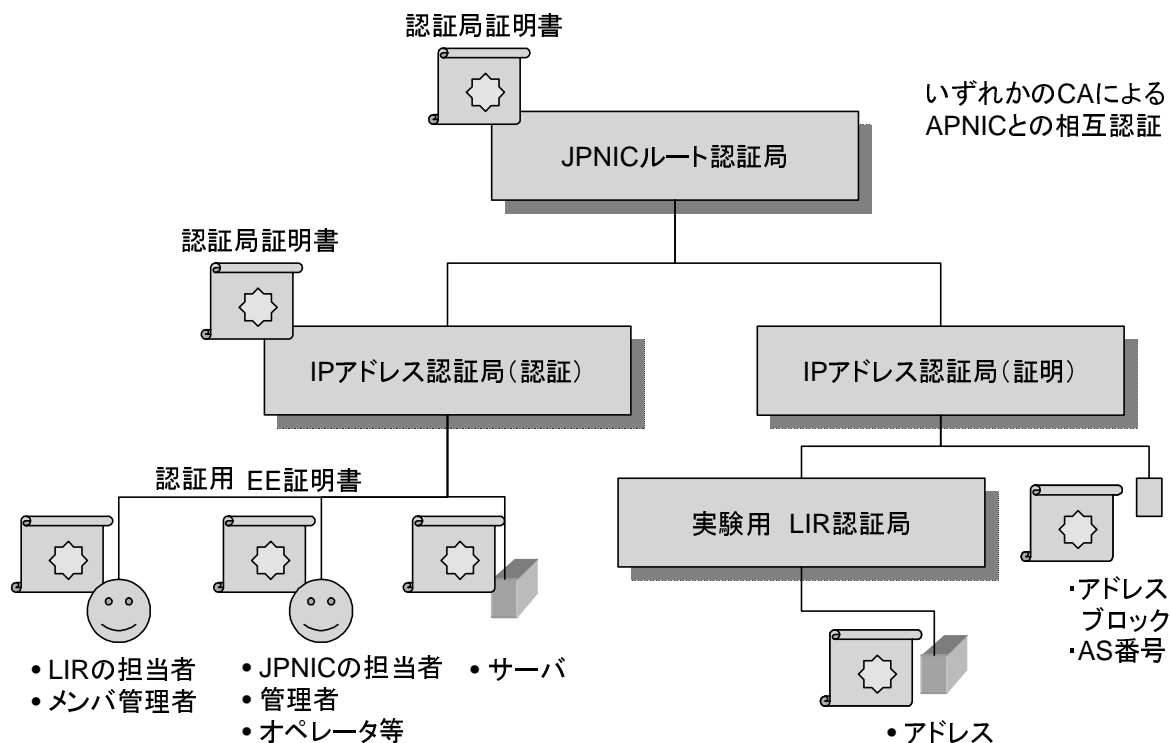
認証局証明書

いずれかのCAによるAPNICとの相互認証

JPNICルート認証局

認証局証明書

IPアドレス認証局（認証）

IPアドレス認証局（証明）

認証用 EE証明書

実験用 LIR認証局

•LIRの担当者
•メンバ管理者

•JPNICの担当者
•管理者
•オペレータ等

•サーバ

・アドレスブロック
・AS番号

•アドレス